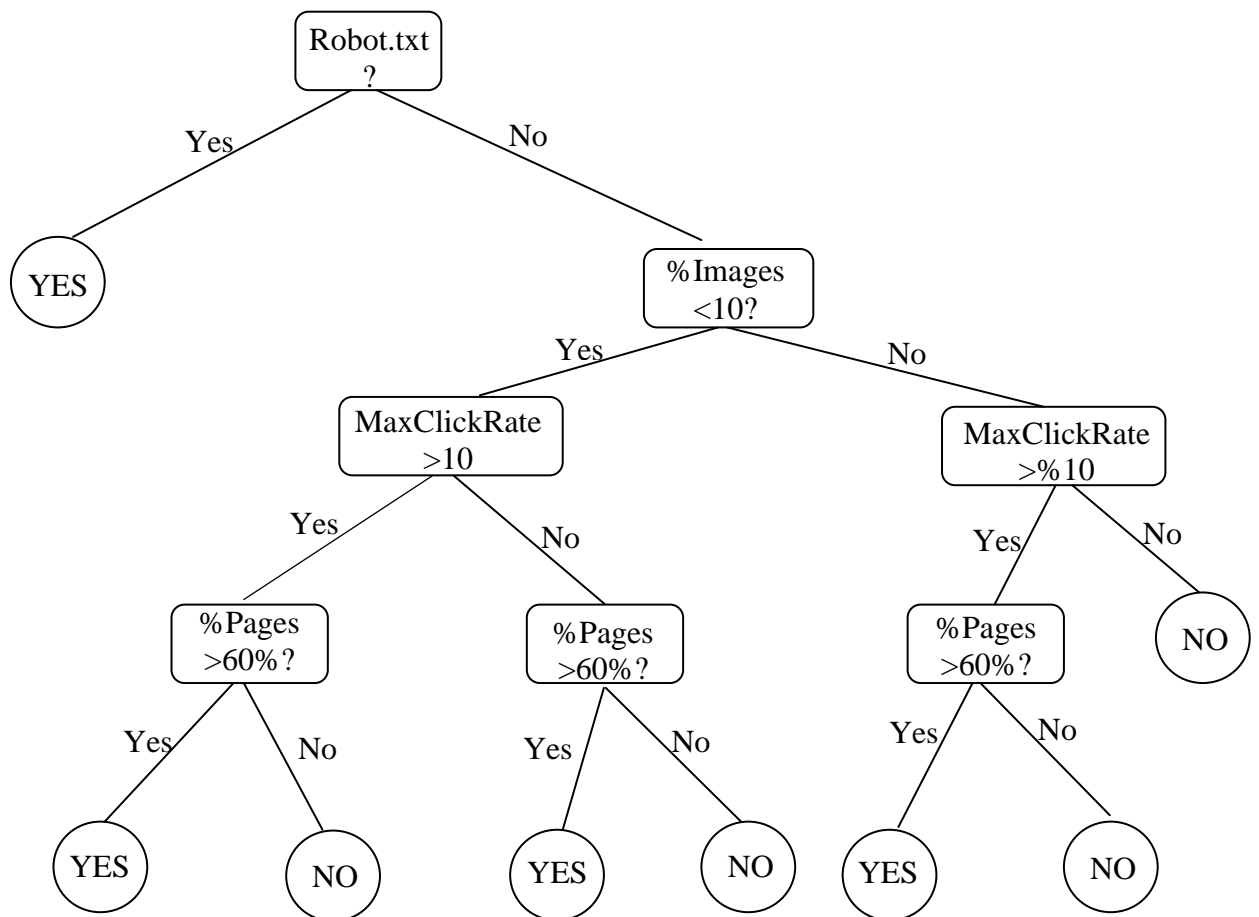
Robot.txt ?

Yes

No

YES

%Images <10?

Yes

No

MaxClickRate >10

MaxClickRate >%10

Yes

No

Yes

No

%Pages >60%?

%Pages >60%?

%Pages >60%?

NO

Yes

No

Yes

No

Yes

No

YES

NO

YES

NO

YES

NO